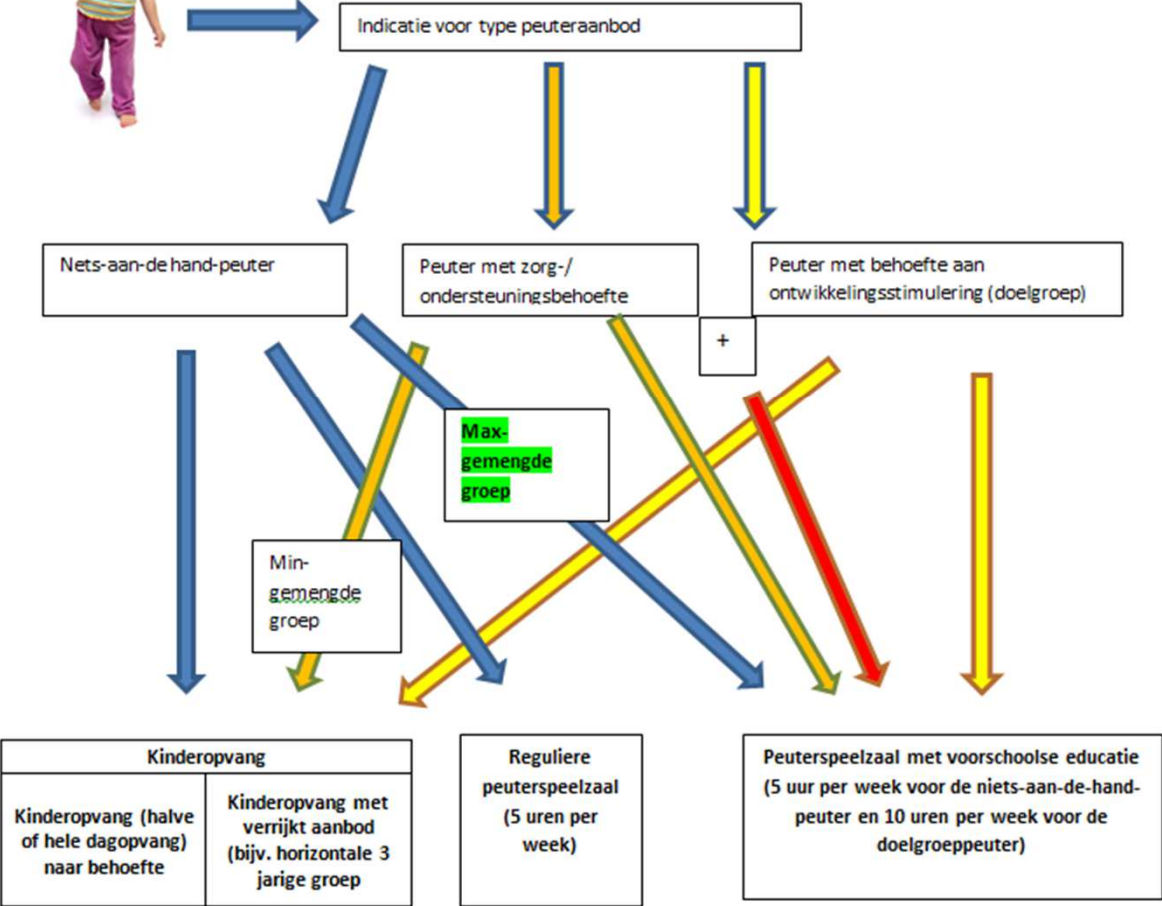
Indicatie voor type peuteraanbod

Nets-aan-de hand-peuter

Peuter met zorg-/ ondersteuningsbehoefte

Peuter met behoefte aan ontwikkelingsstimulering (doelgroep)

+

Max-gemengde groep

Min-gemengde groep

| Kinderopvang | |
|---|---|
| Kinderopvang (halve of hele dagopvang) naar behoefte | Kinderopvang met verrijkt aanbod (bijv. horizontale 3 jarige groep |

Reguliere peuterspeelzaal (5 uren per week)

Peuterspeelzaal met voorschoolse educatie (5 uur per week voor de niets-aan-de-hand-peuter en 10 uren per week voor de doelgroeppeuter)